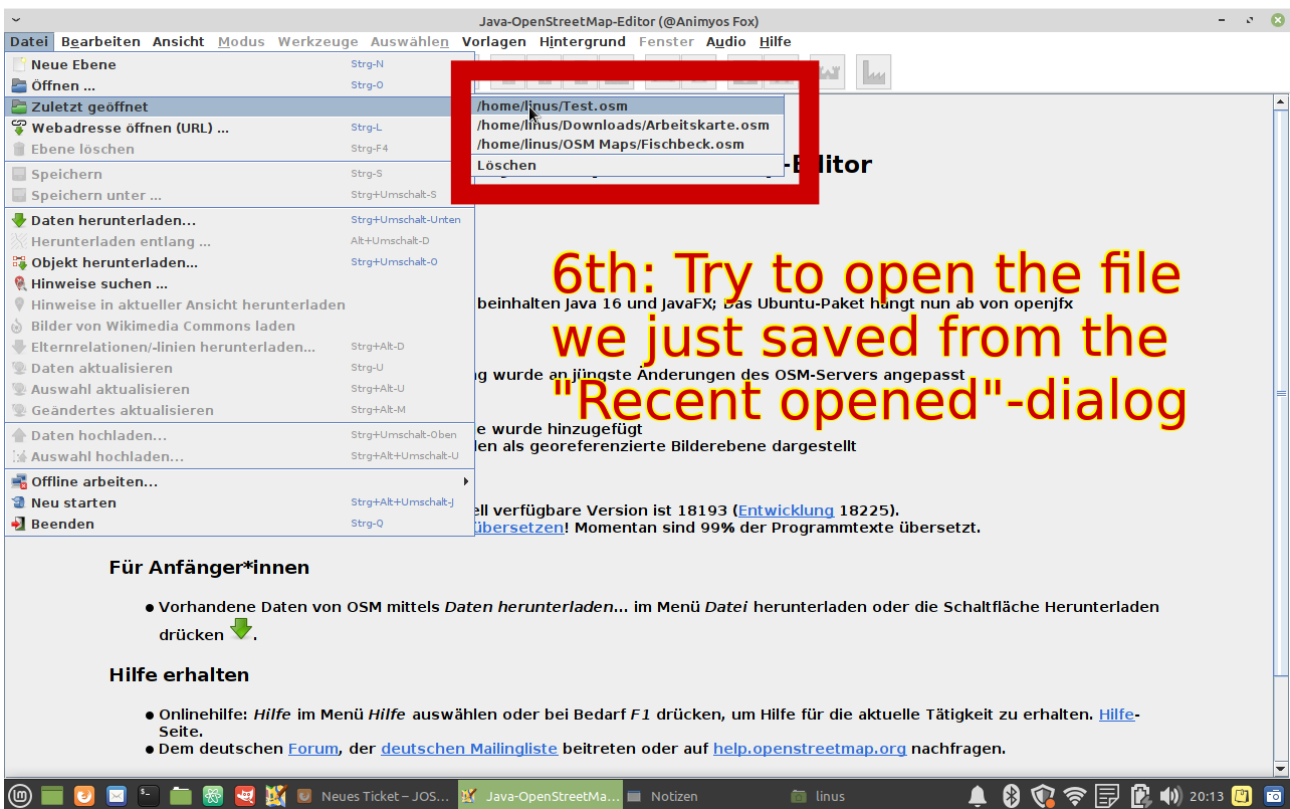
Java-OpenStreetMap-Editor (@Animyos Fox)

Datei Bearbeiten Ansicht Modus Werkzeuge Auswählen Vorlagen Hintergrund Fenster Audio Hilfe

Neue Ebene Strg-N
Öffnen ... Strg-O
Zuletzt geöffnet
Webadresse öffnen (URL) ... Strg-L
Ebene löschen Strg-F4
Speichern Strg-S
Speichern unter ... Strg+Umschalt-S
Daten herunterladen... Strg+Umschalt-Unten
Herunterladen entlang ... Alt+Umschalt-D
Objekt herunterladen... Strg+Umschalt-O
Hinweise suchen ...
Hinweise in aktueller Ansicht herunterladen
Bilder von Wikimedia Commons laden
Elternrelationen/-linien herunterladen... Strg+Alt-D
Daten aktualisieren Strg-U
Auswahl aktualisieren Strg+Alt-U
Geändertes aktualisieren Strg+Alt-M
Daten hochladen... Strg+Umschalt-Oben
Auswahl hochladen... Strg+Alt+Umschalt-U
Offline arbeiten...
Neu starten Strg+Alt+Umschalt-J
Beenden Strg-Q

/home/linus/Test.osm
/home/linus/Downloads/Arbeitskarte.osm
/home/linus/OSM Maps/Fischbeck.osm
Löschen

-Editor

6th: Try to open the file we just saved from the "Recent opened"-dialog

beinhalten Java 16 und JavaFX; Das Ubuntu-Paket hängt nun ab von openjfx

g wurde an jüngste Änderungen des OSM-Servers angepasst

e wurde hinzugefügt
len als georeferenzierte Bilderebene dargestellt

ell verfügbare Version ist 18193 (Entwicklung 18225).
übersetzen! Momentan sind 99% der Programmtexte übersetzt.

Für Anfänger*innen

• Vorhandene Daten von OSM mittels Daten herunterladen... im Menü Datei herunterladen oder die Schaltfläche Herunterladen drücken .

Hilfe erhalten

• Onlinehilfe: Hilfe im Menü Hilfe auswählen oder bei Bedarf F1 drücken, um Hilfe für die aktuelle Tätigkeit zu erhalten. Hilfe-Seite.
• Dem deutschen Forum, der deutschen Mailingliste beitreten oder auf help.openstreetmap.org nachfragen.

Neues Ticket – JOS... Java-OpenStreetMa... Notizen linus 20:13